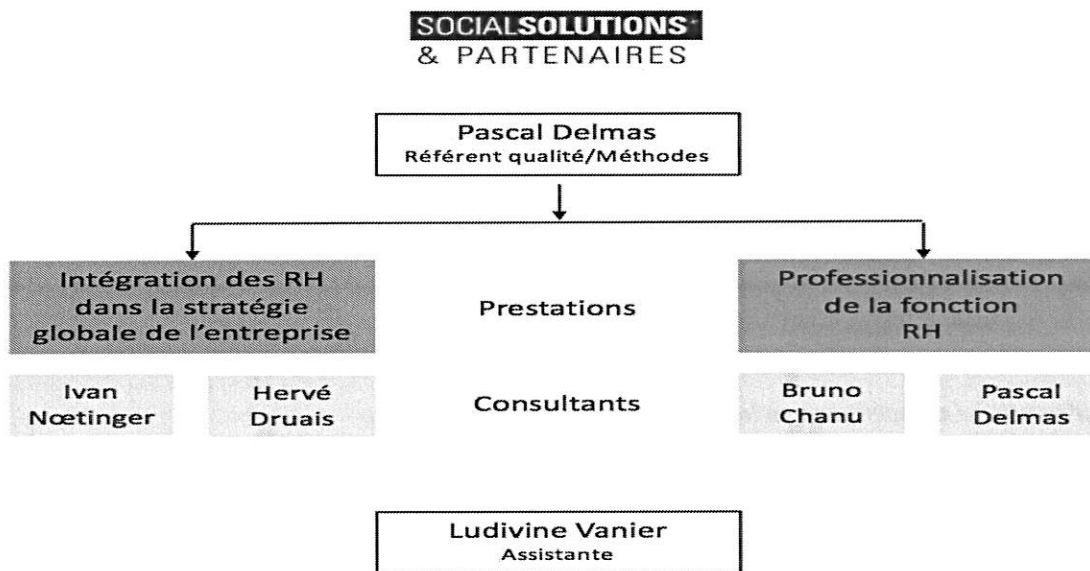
SOCIALSOLUTIONS
& PARTENAIRES

Pascal Delmas
Référent qualité/Méthodes

Intégration des RH dans la stratégie globale de l'entreprise

Prestations

Professionnalisation de la fonction RH

Ivan Nœtinger

Hervé Druais

Consultants

Bruno Chanu

Pascal Delmas

Ludivine Vanier
Assistante